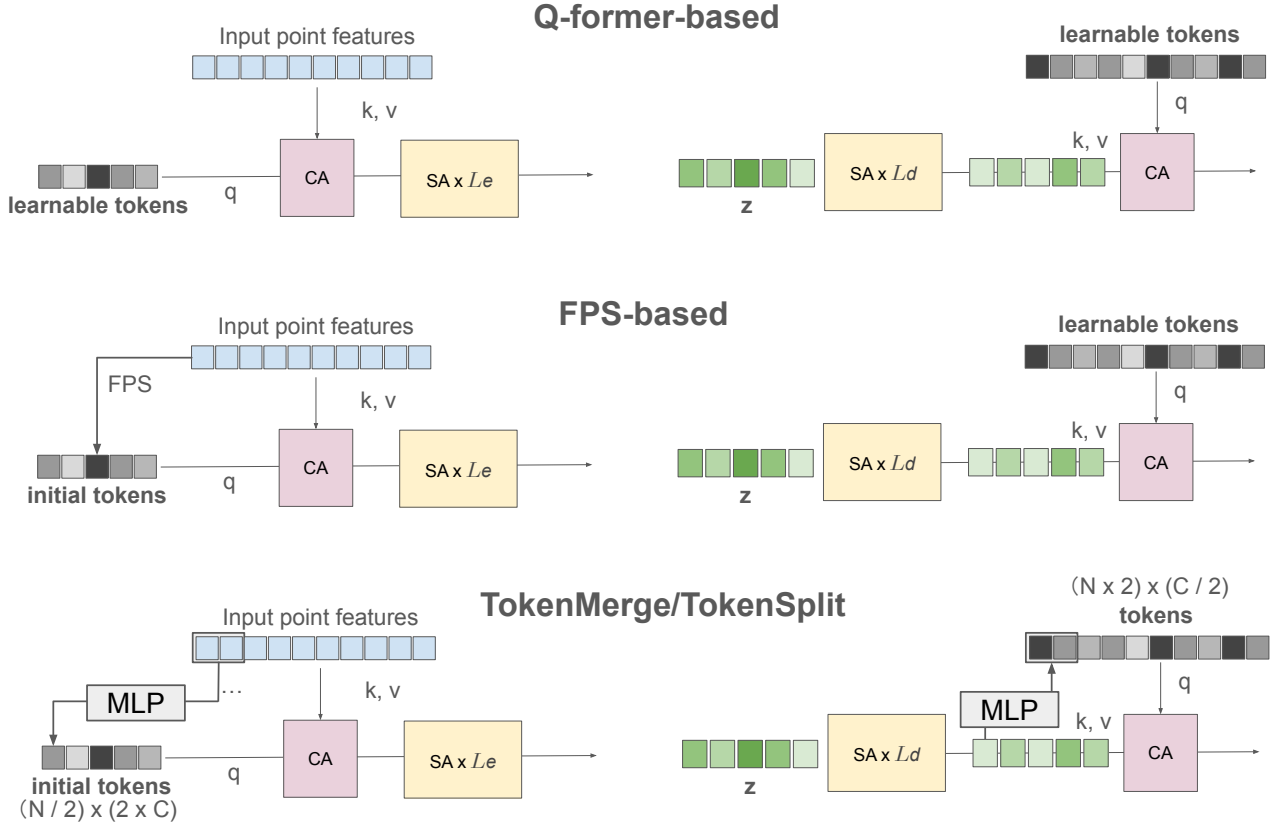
Q-former-based

Input point features

k, v

CA

SA x $Le$

q

learnable tokens

learnable tokens

q

k, v

CA

SA x $Ld$

z

FPS-based

Input point features

FPS

k, v

CA

SA x $Le$

q

initial tokens

learnable tokens

q

k, v

CA

SA x $Ld$

z

TokenMerge/TokenSplit

Input point features

MLP

...

k, v

CA

SA x $Le$

q

initial tokens

(N / 2) x (2 x C)

(N x 2) x (C / 2)

tokens

q

MLP

k, v

CA

SA x $Ld$

z